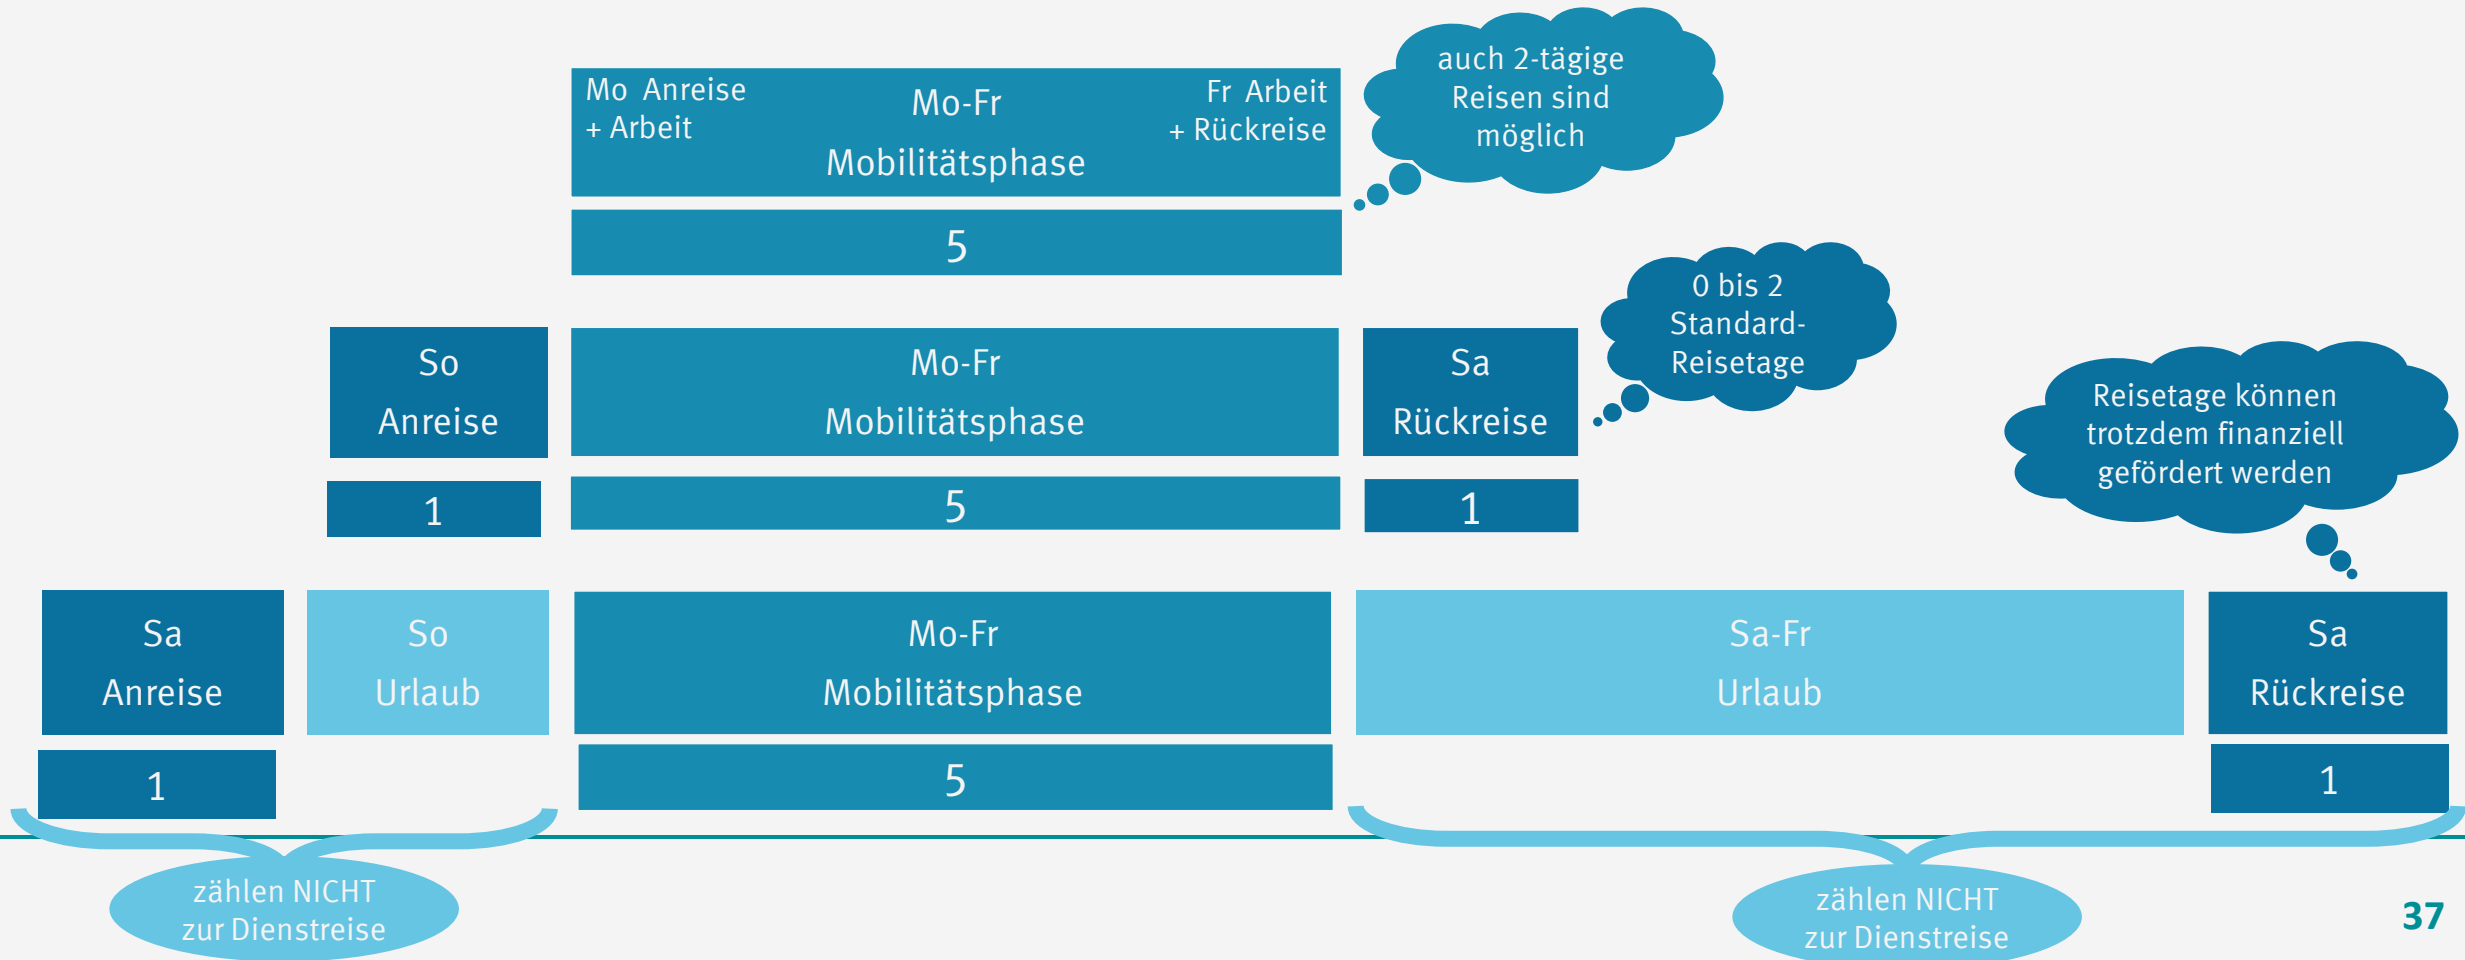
Mo Anreise
+ Arbeit

Mo-Fr
Mobilitätsphase

Fr Arbeit
+ Rückreise

5

auch 2-tägige Reisen sind möglich

So
Anreise

1

Mo-Fr
Mobilitätsphase

5

Sa
Rückreise

1

0 bis 2 Standard-Reisetage

Reisetage können trotzdem finanziell gefördert werden

Sa
Anreise

1

So
Urlaub

Mo-Fr
Mobilitätsphase

5

Sa-Fr
Urlaub

Sa
Rückreise

1

zählen NICHT zur Dienstreise

zählen NICHT zur Dienstreise

37